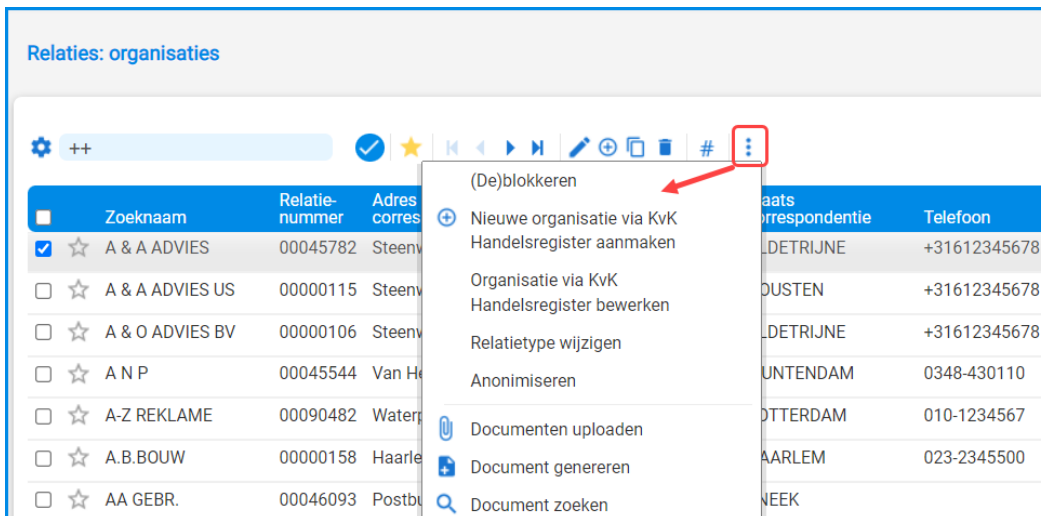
Relaties: organisaties

++

#

| | Zoeknaam | Relatie-nummer | Adres corres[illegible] | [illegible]aats correspondentie | Telefoon |
|---|---|---|---|---|---|
| | A & A ADVIES | 00045782 | Steenv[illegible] | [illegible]LDETRIJNE | +31612345678 |
| | A & A ADVIES US | 00000115 | Steenv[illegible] | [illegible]OUSTEN | +31612345678 |
| | A & O ADVIES BV | 00000106 | Steenv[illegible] | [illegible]LDETRIJNE | +31612345678 |
| | A N P | 00045544 | Van He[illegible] | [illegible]UNTENDAM | 0348-430110 |
| | A-Z REKLAME | 00090482 | Waterp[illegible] | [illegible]OTTERDAM | 010-1234567 |
| | A.B.BOUW | 00000158 | Haarle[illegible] | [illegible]AARLEM | 023-2345500 |
| | AA GEBR. | 00046093 | Postbu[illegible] | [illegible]NEEK | |

(De)blokkeren
Nieuwe organisatie via KvK Handelsregister aanmaken
Organisatie via KvK Handelsregister bewerken
Relatietype wijzigen
Anonimiseren
Documenten uploaden
Document genereren
Document zoeken